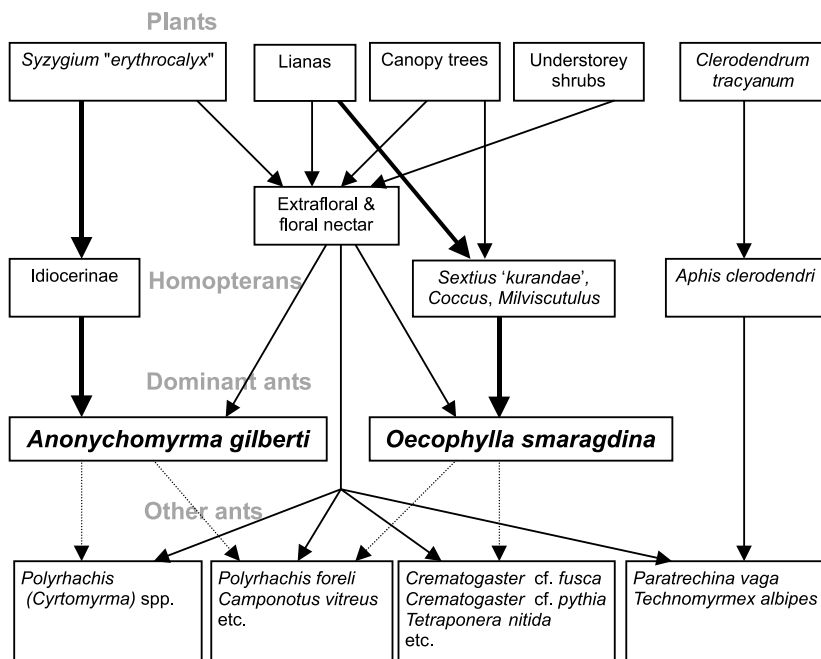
Plants

Syzygium "erythrocalyx"

Lianas

Canopy trees

Understorey shrubs

Clerodendrum tracyanum

Extrafloral & floral nectar

Idiocerinae

Homopterans

Sextius 'kurandae', Coccus, Milviscutulus

Aphis clerodendri

Dominant ants

Anonychomyrma gilberti

Oecophylla smaragdina

Other ants

Polyrhachis (Cyrtomyrma) spp.

Polyrhachis foreli
Camponotus vitreus
etc.

Crematogaster cf. fusca
Crematogaster cf. pythia
Tetraponera nitida
etc.

Paratrechina vaga
Technomyrmex albipes